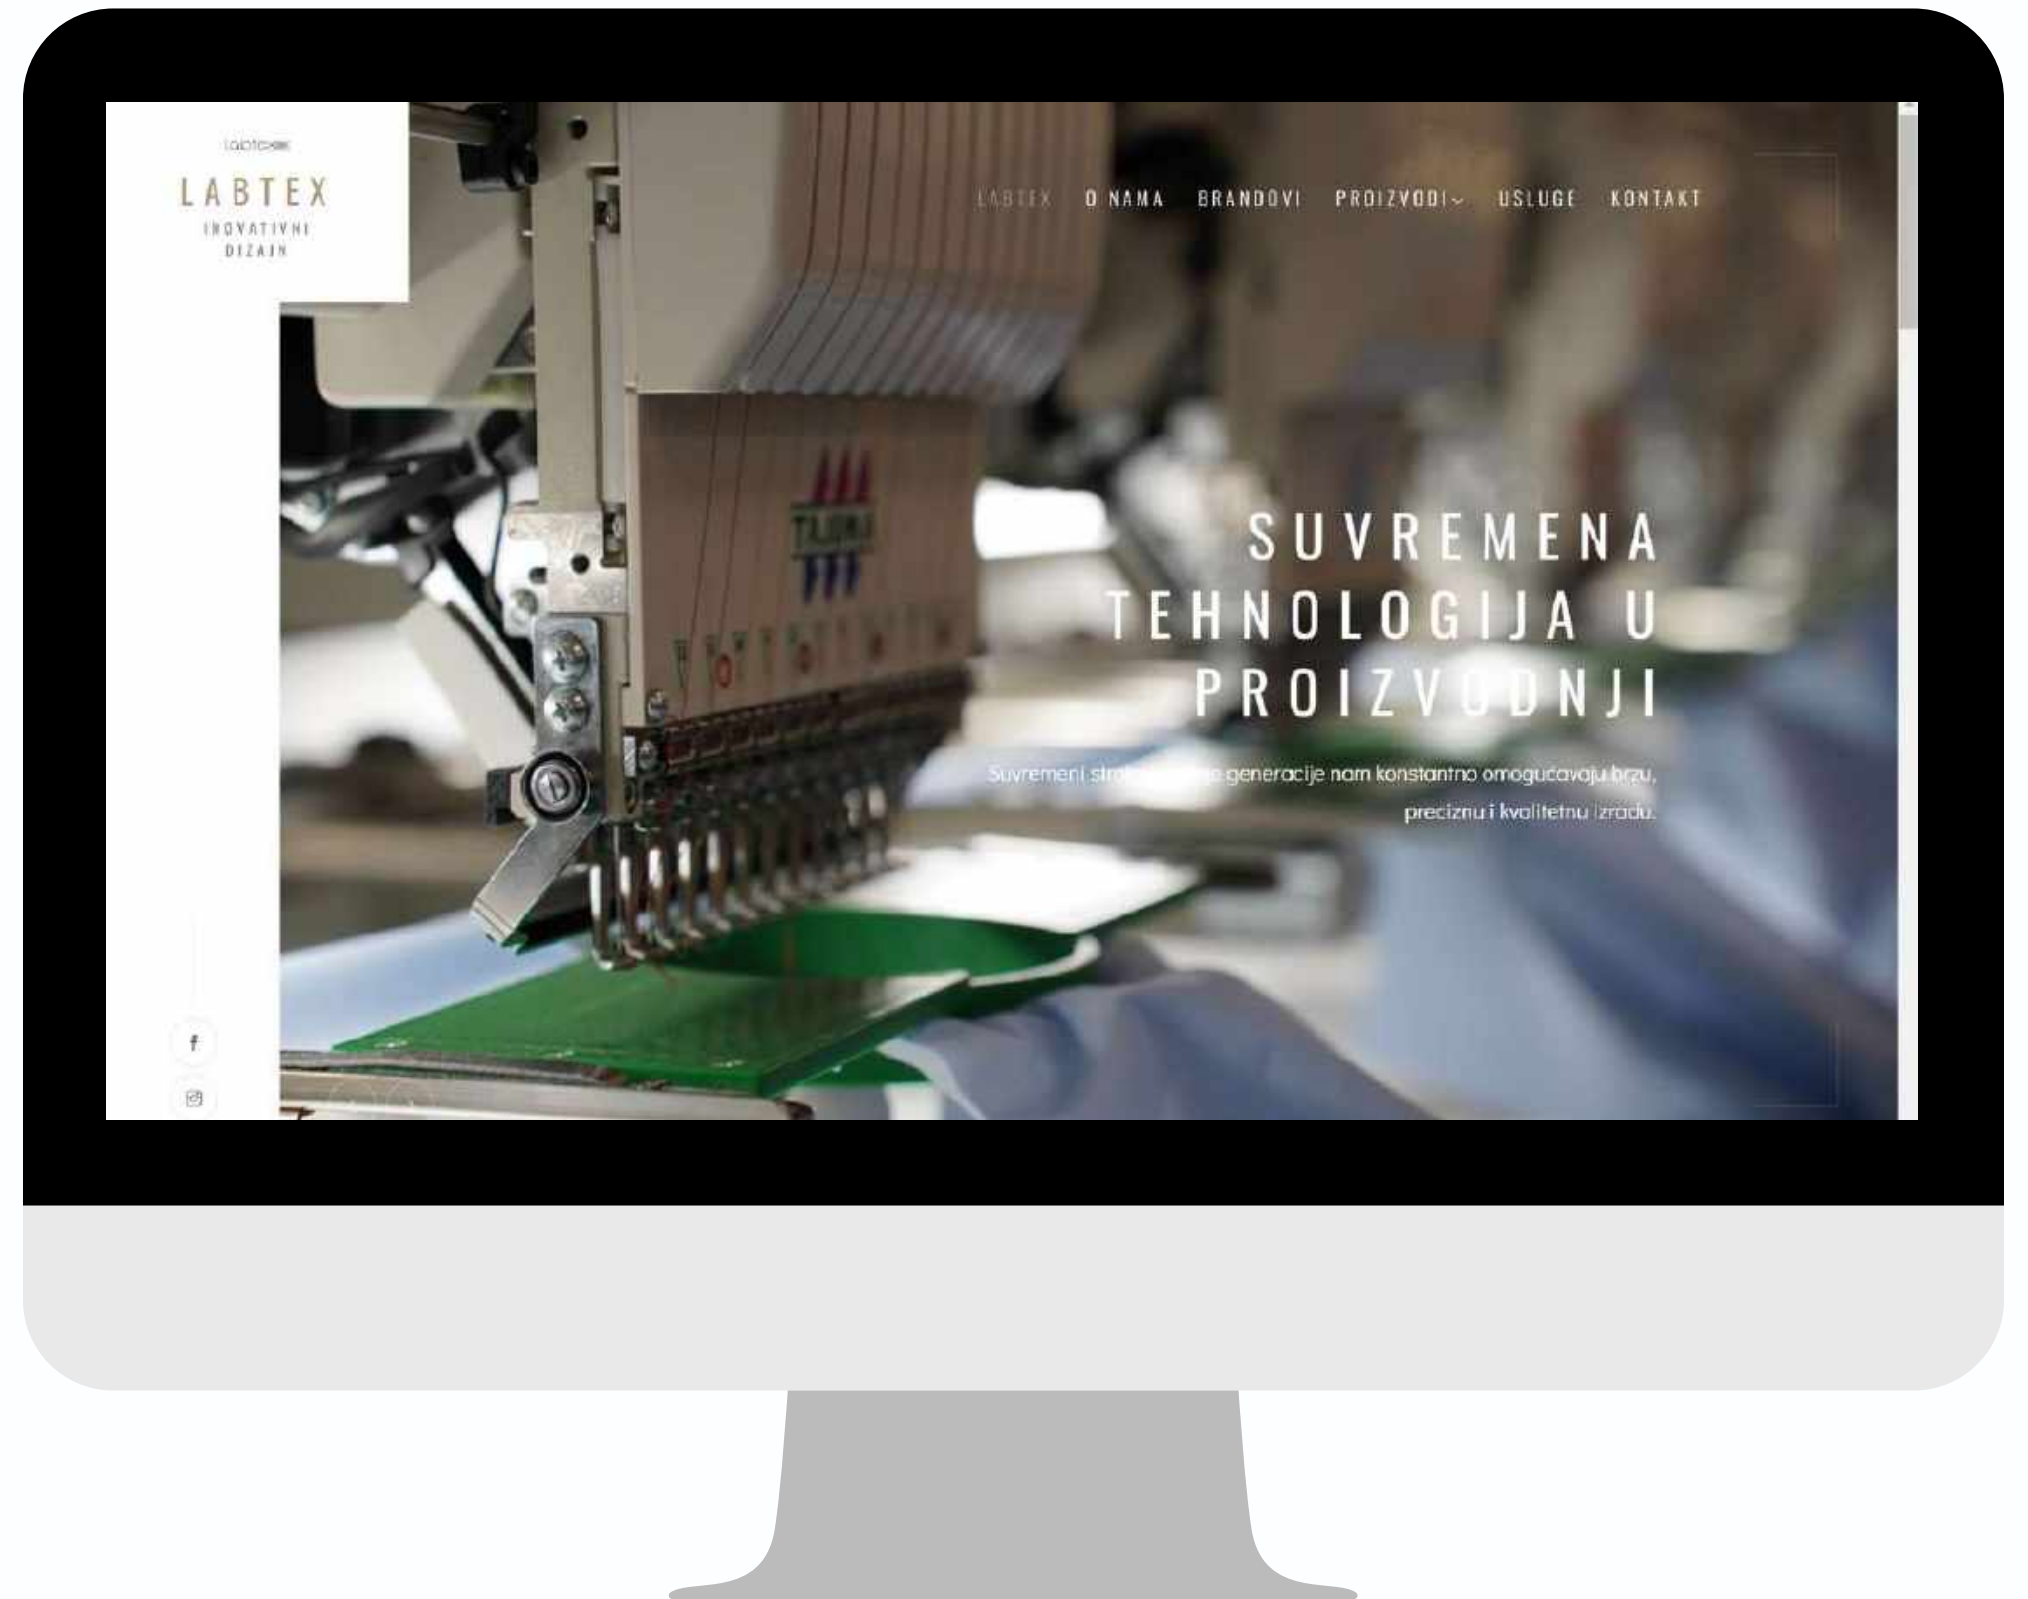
labtex

LABTEX
INOVATIVNI DIZAJN

LABTEX O NAMA BRANDOVI PROIZVODI USLUGE KONTAKT

SUVREMENA TEHNOLOGIJA U PROIZVODNJI

Suvremeni stro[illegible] generacije nam konstantno omogućavaju brzu, preciznu i kvalitetnu izradu.

f

TAJIMA